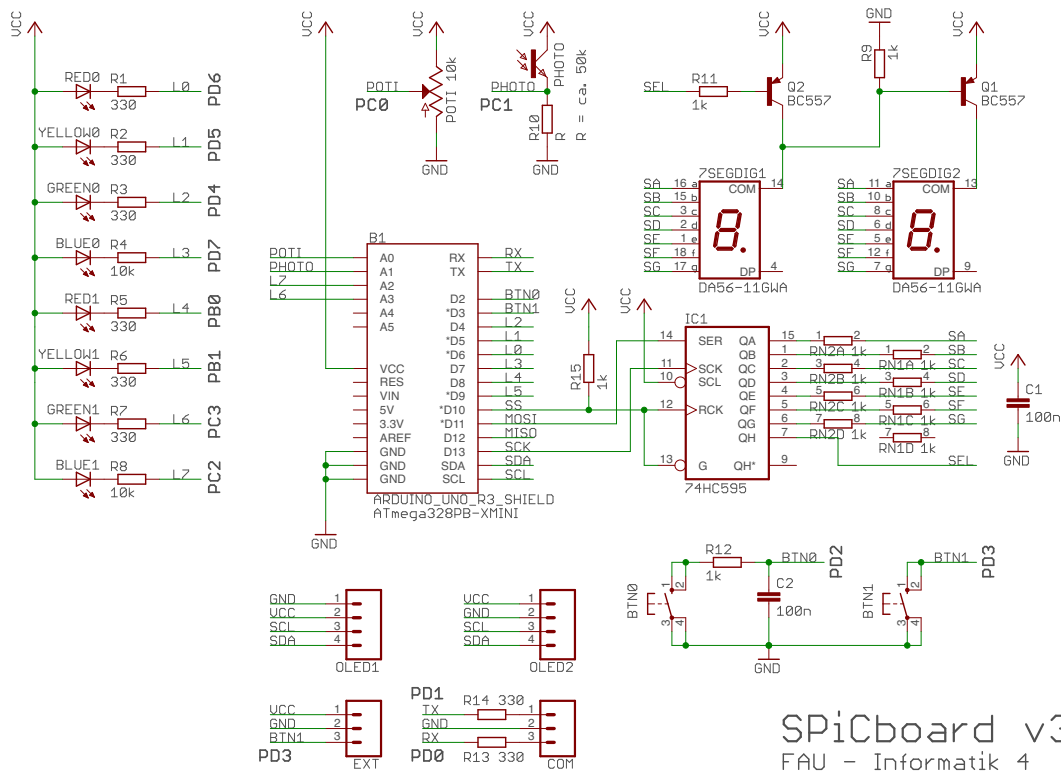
VCC
RED0 R1 330 L0 PD6
YELLOW0 R2 330 L1 PD5
GREEN0 R3 330 L2 PD4
BLUE0 R4 10k L3 PD7
RED1 R5 330 L4 PB0
YELLOW1 R6 330 L5 PB1
GREEN1 R7 330 L6 PC3
BLUE1 R8 10k L7 PC2

VCC
VCC
POTI
PC0
POTI 10k
GND
VCC
PHOTO
PC1
PHOTO
R = ca. 50k
R10 R
GND

B1
POTI A0
PHOTO A1
L7 A2
L6 A3
A4
A5
VCC
RES
VIN
5V
3.3V
AREF
GND
GND
GND
RX RX
TX TX
D2 BTN0
*D3 BTN1
D4 L2
*D5 L1
*D6 L0
D7 L3
D8 L4
*D9 L5
*D10 SS
*D11 MOSI
D12 MISO
D13 SCK
SDA SDA
SCL SCL
ARDUINO_UNO_R3_SHIELD
ATmega328PB-XMINI
GND

VCC
SEL R11 1k Q2 BC557
GND
R9 1k
VCC
Q1 BC557
7SEGDIG1
SA 16 a
SB 15 b
SC 3 c
SD 2 d
SE 1 e
SF 18 f
SG 17 g
COM 14
DP 4
8.
DA56-11GWA
7SEGDIG2
SA 11 a
SB 10 b
SC 8 c
SD 6 d
SE 5 e
SF 12 f
SG 7 g
COM 13
DP 9
8.
DA56-11GWA

VCC
R15 1k
VCC
IC1
14 SER
11 SCK
10 SCL
12 RCK
13 G
QA 15
QB 1
QC 2
QD 3
QE 4
QF 5
QG 6
QH 7
QH* 9
74HC595
1 RN2A 1k 2
3 RN2B 1k 4
5 RN2C 1k 6
7 RN2D 1k 8
1 RN1A 1k 2
3 RN1B 1k 4
5 RN1C 1k 6
7 RN1D 1k 8
SA
SB
SC
SD
SE
SF
SG
SEL
VCC
C1
100n
GND

GND 1
VCC 2
SCL 3
SDA 4
OLED1
VCC 1
GND 2
SCL 3
SDA 4
OLED2

R12 1k BTN0 PD2
C2 100n
BTN0
GND
BTN1 PD3
BTN1

VCC 1
GND 2
BTN1 3
PD3
EXT
PD1
R14 330
TX 1
GND 2
RX 3
4
PD0
R13 330
COM

SPiCboard v3
FAU - Informatik 4